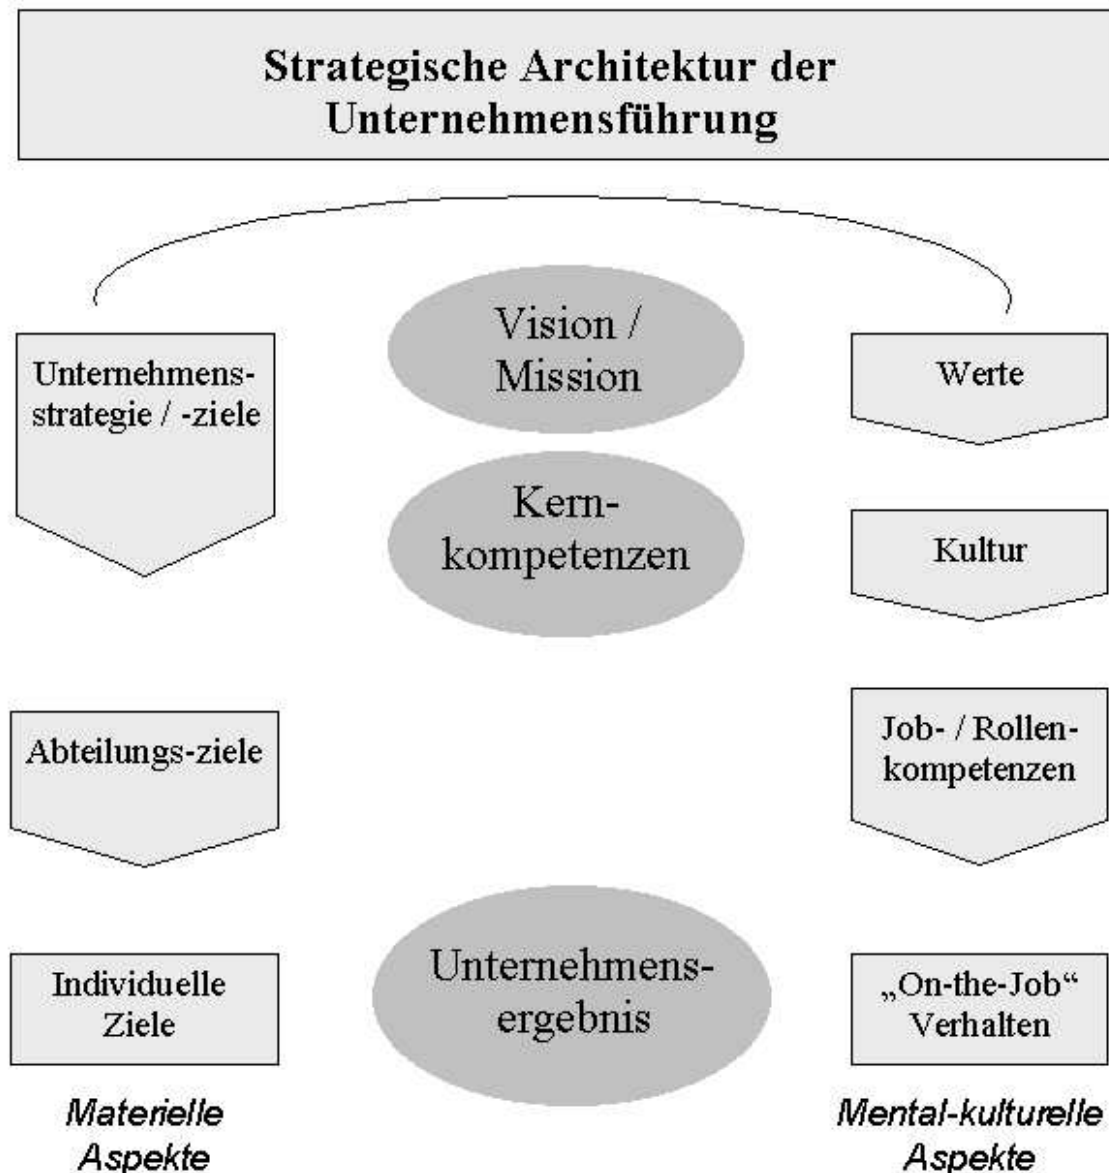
Strategische Architektur der Unternehmensführung

Unternehmensstrategie / -ziele

Vision / Mission

Werte

Kernkompetenzen

Kultur

Abteilungs-ziele

Job- / Rollenkompetenzen

Individuelle Ziele

Unternehmensergebnis

„On-the-Job“ Verhalten

Materielle Aspekte

Mental-kulturelle Aspekte